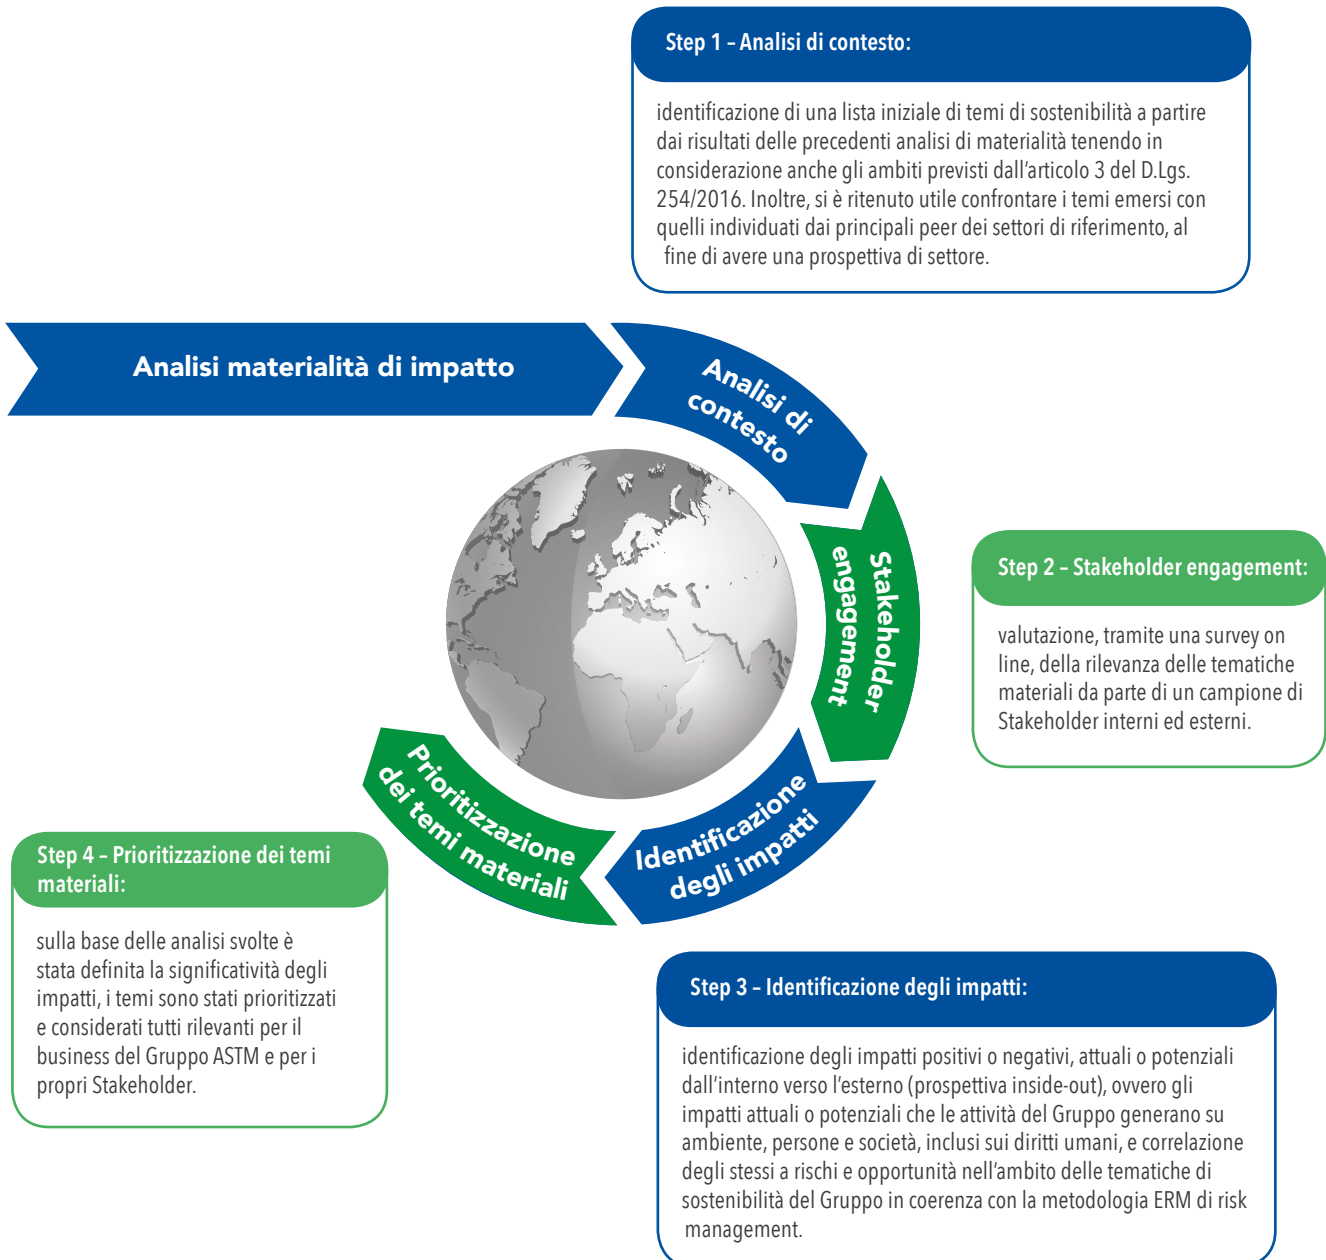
Step 1 – Analisi di contesto:

identificazione di una lista iniziale di temi di sostenibilità a partire dai risultati delle precedenti analisi di materialità tenendo in considerazione anche gli ambiti previsti dall'articolo 3 del D.Lgs. 254/2016. Inoltre, si è ritenuto utile confrontare i temi emersi con quelli individuati dai principali peer dei settori di riferimento, al fine di avere una prospettiva di settore.

Analisi materialità di impatto

Analisi di contesto

Stakeholder engagement

Identificazione degli impatti

Prioritizzazione dei temi materiali

Step 2 – Stakeholder engagement:

valutazione, tramite una survey on line, della rilevanza delle tematiche materiali da parte di un campione di Stakeholder interni ed esterni.

Step 4 – Prioritizzazione dei temi materiali:

sulla base delle analisi svolte è stata definita la significatività degli impatti, i temi sono stati prioritizzati e considerati tutti rilevanti per il business del Gruppo ASTM e per i propri Stakeholder.

Step 3 – Identificazione degli impatti:

identificazione degli impatti positivi o negativi, attuali o potenziali dall'interno verso l'esterno (prospettiva inside-out), ovvero gli impatti attuali o potenziali che le attività del Gruppo generano su ambiente, persone e società, inclusi sui diritti umani, e correlazione degli stessi a rischi e opportunità nell'ambito delle tematiche di sostenibilità del Gruppo in coerenza con la metodologia ERM di risk management.